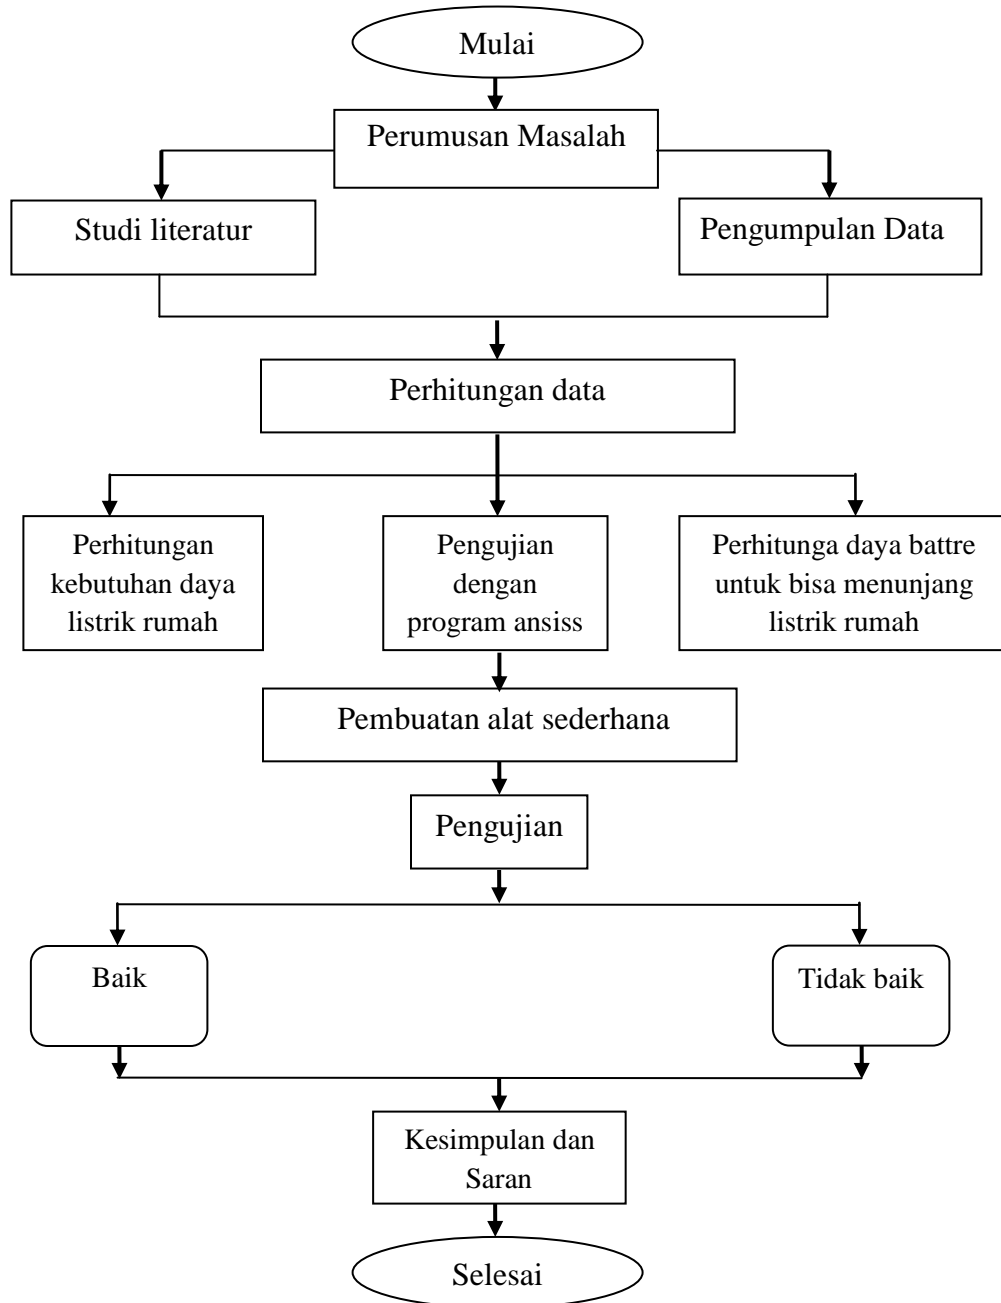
Mulai

Perumusan Masalah

Studi literatur

Pengumpulan Data

Perhitungan data

Perhitungan kebutuhan daya listrik rumah

Pengujian dengan program ansiss

Perhitunga daya battre untuk bisa menunjang listrik rumah

Pembuatan alat sederhana

Pengujian

Baik

Tidak baik

Kesimpulan dan Saran

Selesai